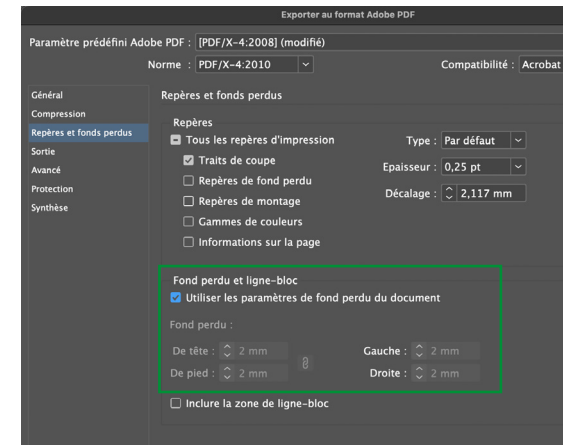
Exporter au format Adobe PDF

Paramètre prédéfini Adobe PDF : [PDF/X-4:2008] (modifié)

Norme : PDF/X-4:2010

Compatibilité : Acrobat

Général
Compression
Repères et fonds perdus
Sortie
Avancé
Protection
Synthèse

Repères et fonds perdus

Repères

Tous les repères d'impression
Traits de coupe
Repères de fond perdu
Repères de montage
Gammes de couleurs
Informations sur la page

Type : Par défaut
Epaisseur : 0,25 pt
Décalage : 2,117 mm

Fond perdu et ligne-bloc
Utiliser les paramètres de fond perdu du document

Fond perdu :

De tête : 2 mm
De pied : 2 mm
Gauche : 2 mm
Droite : 2 mm

Inclure la zone de ligne-bloc